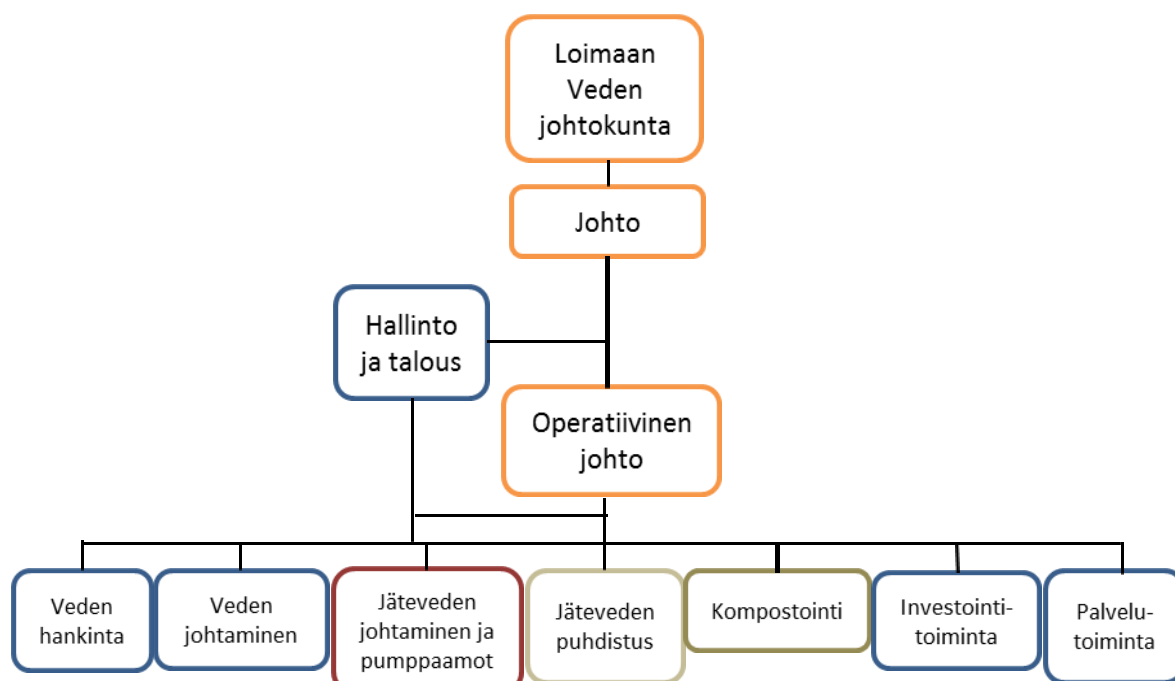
Loimaan Veden johtokunta

Johto

Hallinto ja talous

Operatiivinen johto

Veden hankinta

Veden johtaminen

Jäteveden johtaminen ja pumppaamot

Jäteveden puhdistus

Kompostointi

Investointitoiminta

Palvelutoiminta